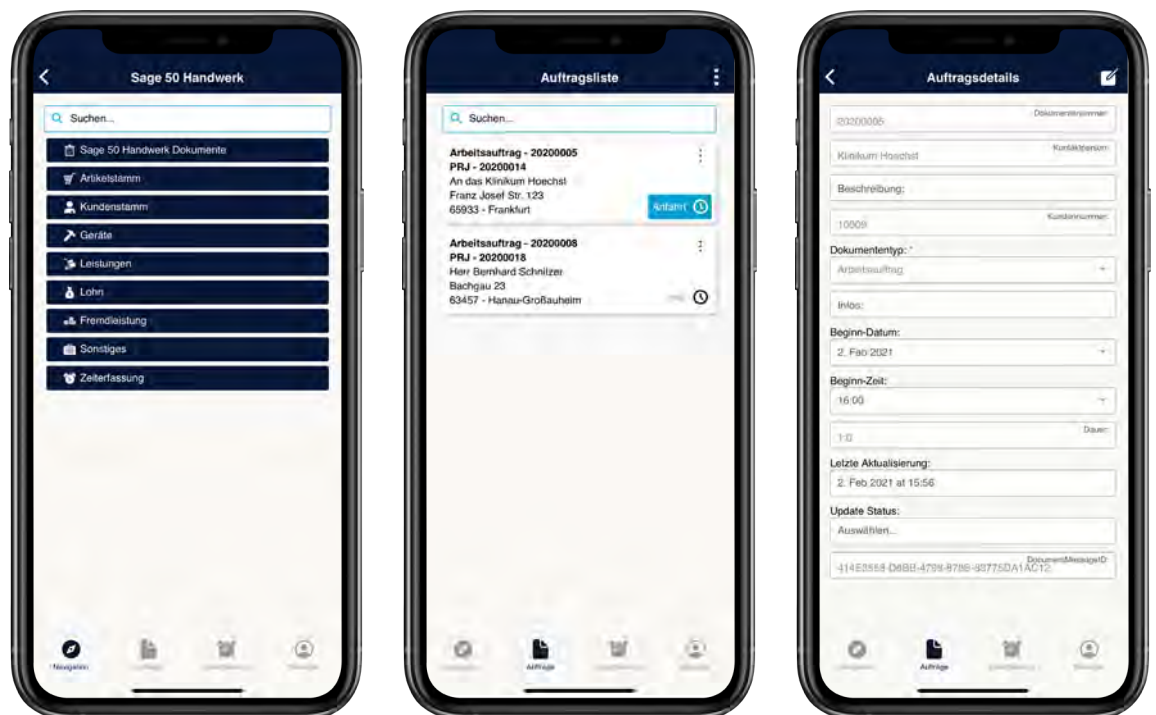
Sage 50 Handwerk

Suchen...

Sage 50 Handwerk Dokumente

Artikelstamm

Kundenstamm

Geräte

Leistungen

Lohn

Fremdleistung

Sonstiges

Zeiterfassung

Navigation

Aufträge

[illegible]

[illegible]

Auftragsliste

Suchen...

Arbeitsauftrag - 20200005
PRJ - 20200014
An das Klinikum Hoechst
Franz Josef Str. 123
65933 - Frankfurt

Anfahrt

Arbeitsauftrag - 20200008
PRJ - 20200018
Herr Bernhard Schnitzer
Bachgau 23
63457 - Hanau-Großauheim

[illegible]

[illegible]

Aufträge

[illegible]

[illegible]

Auftragsdetails

20200005
Dokumentnummer

Klinikum Hoechst
Kontaktperson

Beschreibung:

10009
Kundennummer

Dokumententyp: *

Arbeitsauftrag

Infos:

Beginn-Datum:

2. Feb 2021

Beginn-Zeit:

16:00

1.0
Dauer

Letzte Aktualisierung:

2. Feb 2021 at 15:56

Update Status:

Auswählen...

414E5554-D6BB-4799-8786-9B775DA1AC12
DocumentMessageID

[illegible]

Aufträge

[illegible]

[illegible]